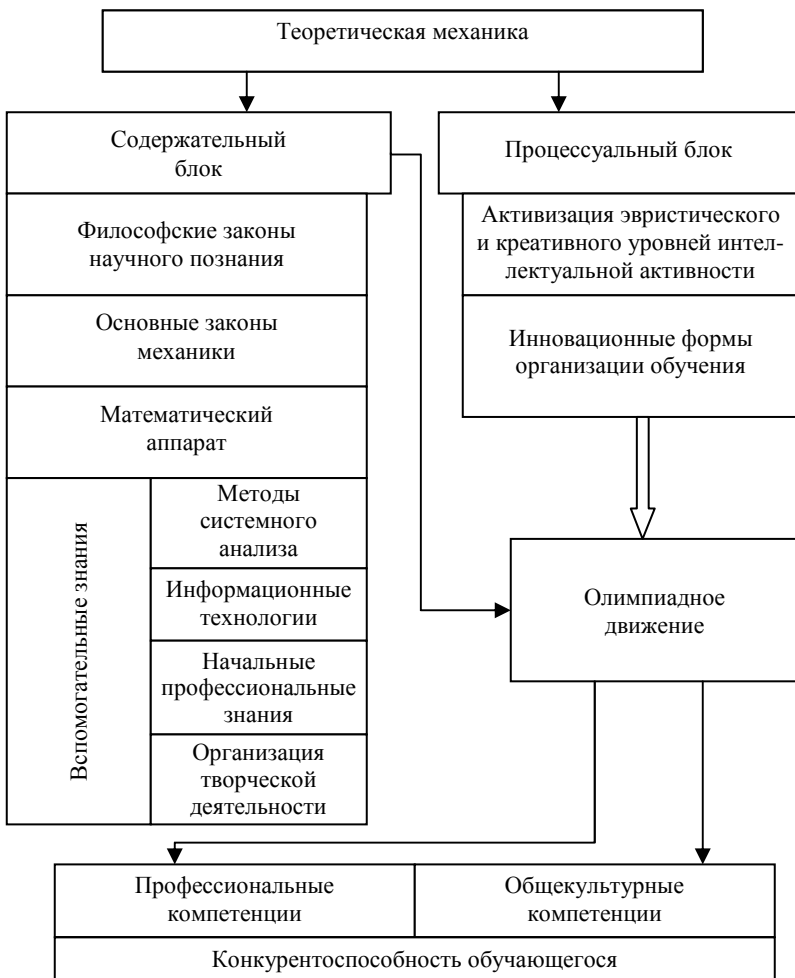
Теоретическая механика

Содержательный блок

Философские законы научного познания

Основные законы механики

Математический аппарат

Вспомогательные знания

Методы системного анализа

Информационные технологии

Начальные профессиональные знания

Организация творческой деятельности

Процессуальный блок

Активизация эвристического и креативного уровней интеллектуальной активности

Инновационные формы организации обучения

Олимпиадное движение

Профессиональные компетенции

Общекультурные компетенции

Конкурентоспособность обучающегося